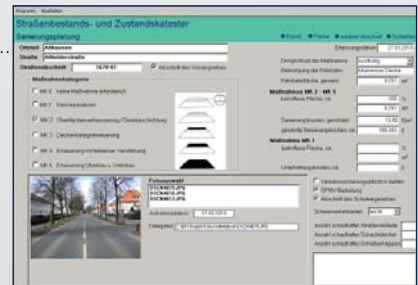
Programm Nachladen

Straßenbestands- und Zustandskataster

Sanierungsplanung

Ortsteil Altkirchen
Straße Altfelderstraße
Straßenabschnitt 1678-01
Abschnitt des Vorsorgeplans

Maßnahmenkategorie
MK 0 Keine Maßnahme erforderlich
MK 1 Flickmaßnahmen
MK 2 Oberflächenbehandlung/Dünnbeschichtung
MK 3 Deckenüberzugserneuerung
MK 4 Erneuerung in Verbindung Verstärkung
MK 5 Erneuerung Oberbau u. Unterbau

Erfassungsdatum 27.03.2010
Dringlichkeit der Maßnahme kurzfristig
Beteiligung der Fahrbahn Asphaltdecke
Fahrbahnfläche, gesamt 6.737 m²

Maßnahmen MK 2 - MK 5
betroffene Fläche, ca. 100 %
6.737 m²
Sanierungskosten, geschätzt 15,00 €/m²
geschätzte Sanierungskosten, ca. 100.583 €

Maßnahmen MK 1
betroffene Fläche, ca. %
m²
Unterhaltungskosten, ca. €

Fotoauswahl
DSC04675.JPG
DSC04676.JPG
DSC04677.JPG
Aufnahmedatum 27.03.2010
Dateipfad P:\Strassenkataster\DSC04675.JPG

Versorgungsleitungsprüfung beachten
ÖPNV-Belastung
Abschnitt des Schulwegenetzes
Schwerverkehrsanteil
Anzahl schadhafter Straßeneinläufe
Anzahl schadhafter Schachtdeckel
Anzahl schadhafter Schachtabdeckungen